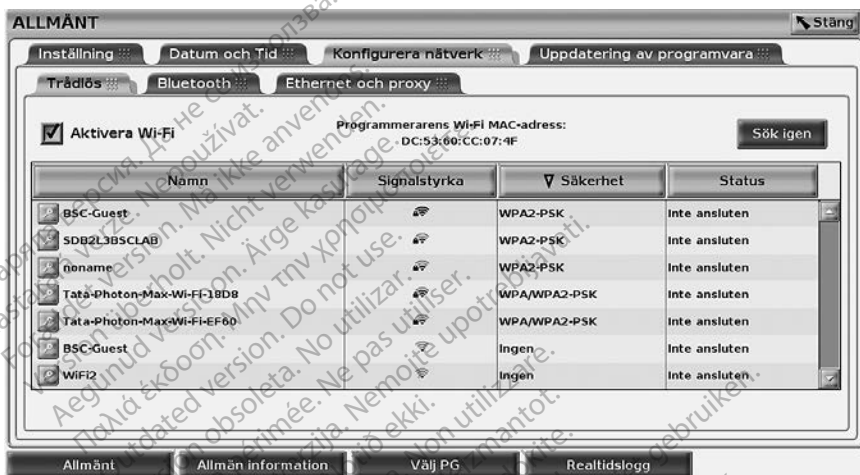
ALLMÄNT

Stäng

Inställning | Datum och Tid | Konfigurera nätverk | Uppdatering av programvara

Trådlös | Bluetooth | Ethernet och proxy

Aktivera Wi-Fi

Programmerarens Wi-Fi MAC-adress: DC:53:60:CC:07:4F

Sök igen

| Namn | Signalstyrka | Säkerhet | Status |
|---|---|---|---|
| BSC-Guest | | WPA2-PSK | Inte ansluten |
| SDB2L3BSCLAB | | WPA2-PSK | Inte ansluten |
| noname | | WPA2-PSK | Inte ansluten |
| Tata-Photon-Max-Wi-Fi-18D8 | | WPA/WPA2-PSK | Inte ansluten |
| Tata-Photon-Max-Wi-Fi-EF60 | | WPA/WPA2-PSK | Inte ansluten |
| BSC-Guest | | Ingen | Inte ansluten |
| WiFi2 | | Ingen | Inte ansluten |

Allmänt | Allmän information | Välj PG | Realtidslogg

Остаряла версия. Да не се използва. Zastaralá verze. Nepoužívat. Forældet version. Må ikke anvendes. Veraltete Version. Nicht verwenden. Aegunud versioon. Ärge kasutage. Παλιά έκδοση. Μην την χρησιμοποιείτε. Outdated version. Do not use. Versión obsoleta. No utilizar. Version périmée. Ne pas utiliser. Zastarjela verzija. Nemojte upotrebljavati. Úrelt útgáfa. Notið ekki. Versione obsoleta. Non utilizzare. Elavult verzió. Ne használja! Verouderde versie. Niet gebruiken.